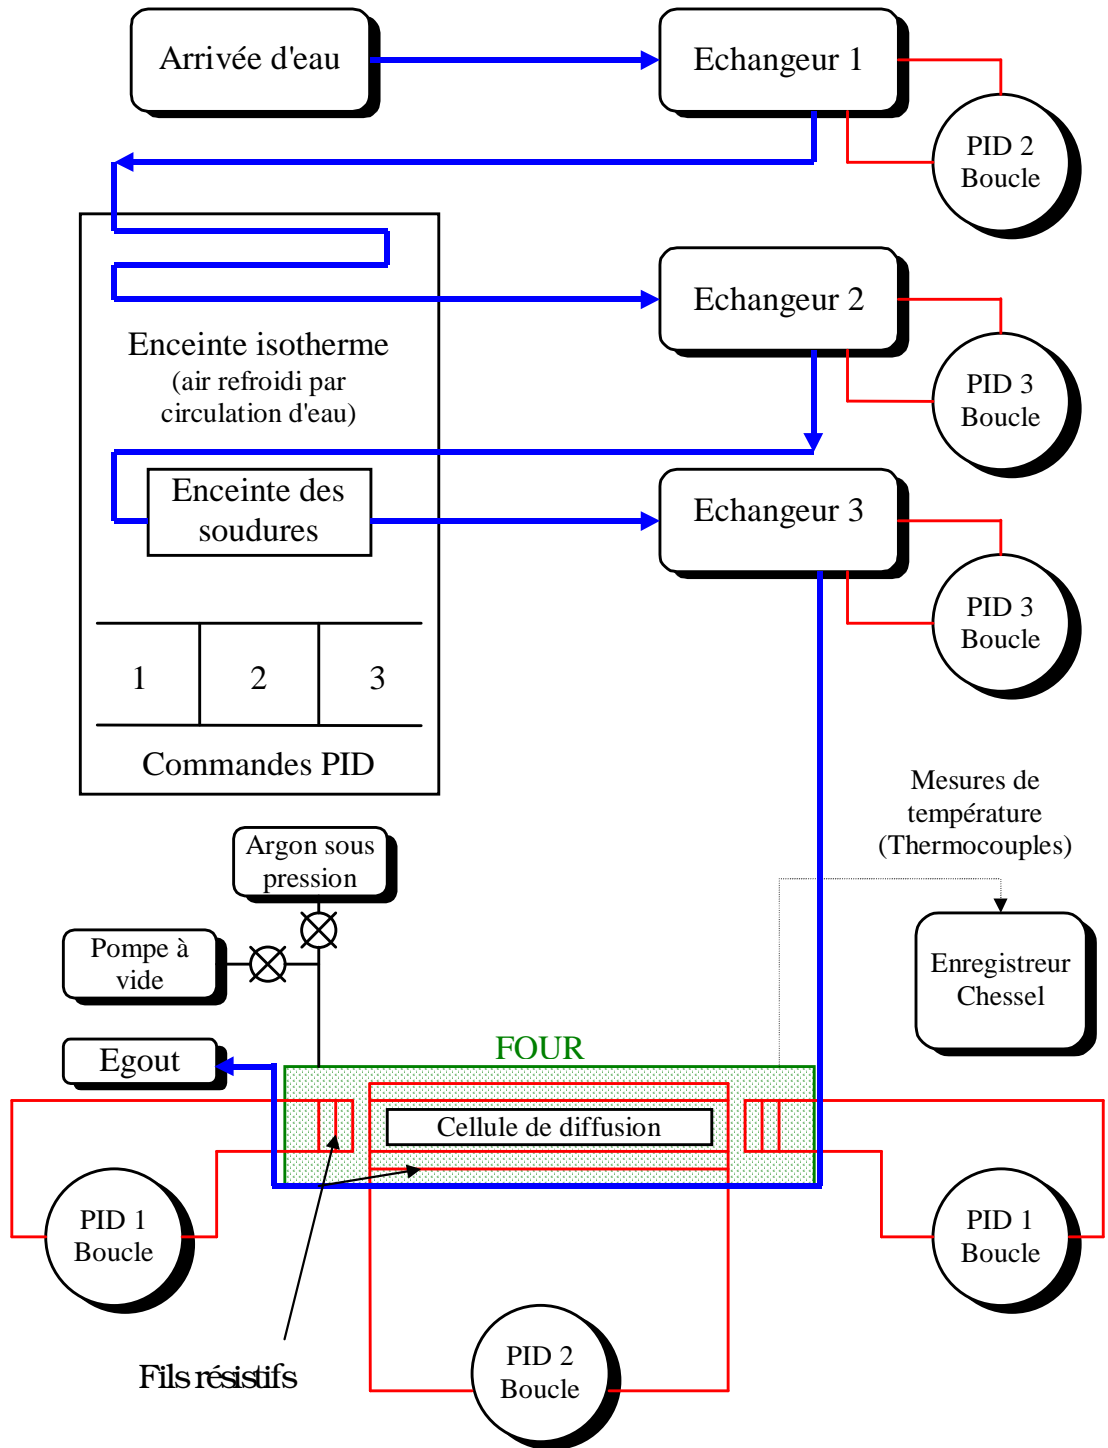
Arrivée d'eau

Echangeur 1

PID 2
Boucle

Echangeur 2

PID 3
Boucle

Enceinte isotherme
(air refroidi par circulation d'eau)

Enceinte des soudures

Echangeur 3

PID 3
Boucle

| 1 | 2 | 3 |
|---|---|---|

Commandes PID

Mesures de température (Thermocouples)

Argon sous pression

Pompe à vide

Enregistreur Chessel

Egout

FOUR

Cellule de diffusion

PID 1
Boucle

PID 1
Boucle

PID 2
Boucle

Fils résistifs